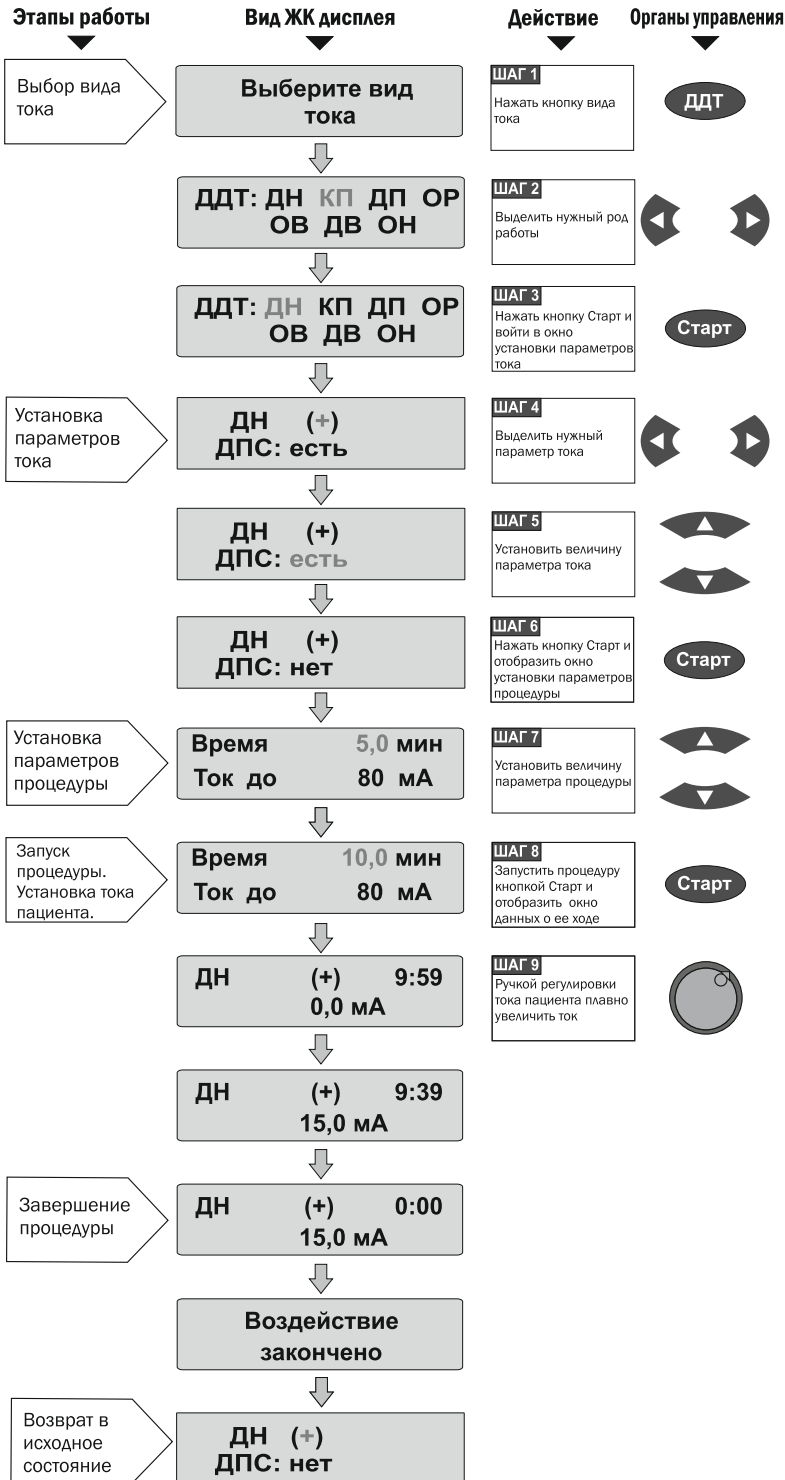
Этапы работы
Вид ЖК дисплея
Действие
Органы управления

Выбор вида тока

Выберите вид тока

ШАГ 1
Нажать кнопку вида тока

ДДТ

ДДТ: ДН КП ДП ОР ОВ ДВ ОН

ШАГ 2
Выделить нужный род работы

ДДТ: ДН КП ДП ОР ОВ ДВ ОН

ШАГ 3
Нажать кнопку Старт и войти в окно установки параметров тока

Старт

Установка параметров тока

ДН (+)
ДПС: есть

ШАГ 4
Выделить нужный параметр тока

ДН (+)
ДПС: есть

ШАГ 5
Установить величину параметра тока

ДН (+)
ДПС: нет

ШАГ 6
Нажать кнопку Старт и отобразить окно установки параметров процедуры

Старт

Установка параметров процедуры

Время 5,0 мин
Ток до 80 мА

ШАГ 7
Установить величину параметра процедуры

Запуск процедуры. Установка тока пациента.

Время 10,0 мин
Ток до 80 мА

ШАГ 8
Запустить процедуру кнопкой Старт и отобразить окно данных о ее ходе

Старт

ДН (+) 9:59
0,0 мА

ШАГ 9
Ручкой регулировки тока пациента плавно увеличить ток

ДН (+) 9:39
15,0 мА

Завершение процедуры

ДН (+) 0:00
15,0 мА

Воздействие закончено

Возврат в исходное состояние

ДН (+)
ДПС: нет